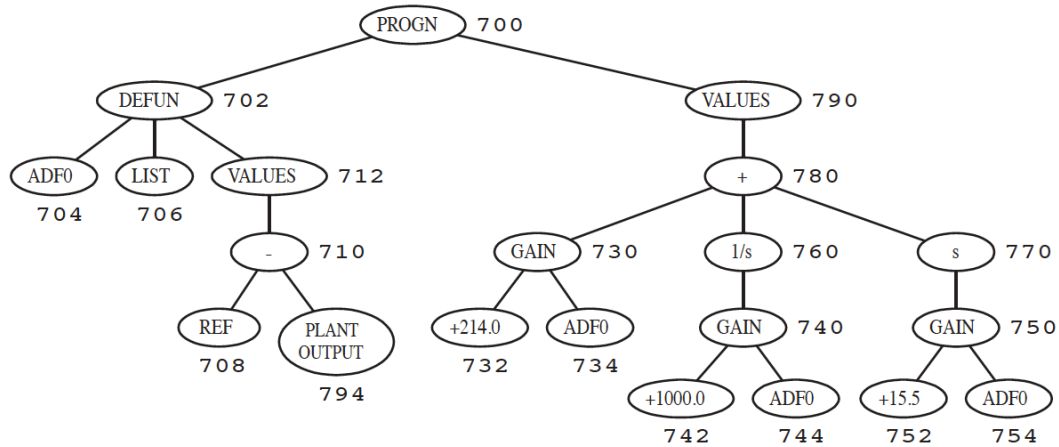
PROGN 700

DEFUN 702

VALUES 790

ADF0 704

LIST 706

VALUES 712

+ 780

- 710

GAIN 730

1/s 760

s 770

REF 708

PLANT OUTPUT 794

+214.0 732

ADF0 734

GAIN 740

GAIN 750

+1000.0 742

ADF0 744

+15.5 752

ADF0 754